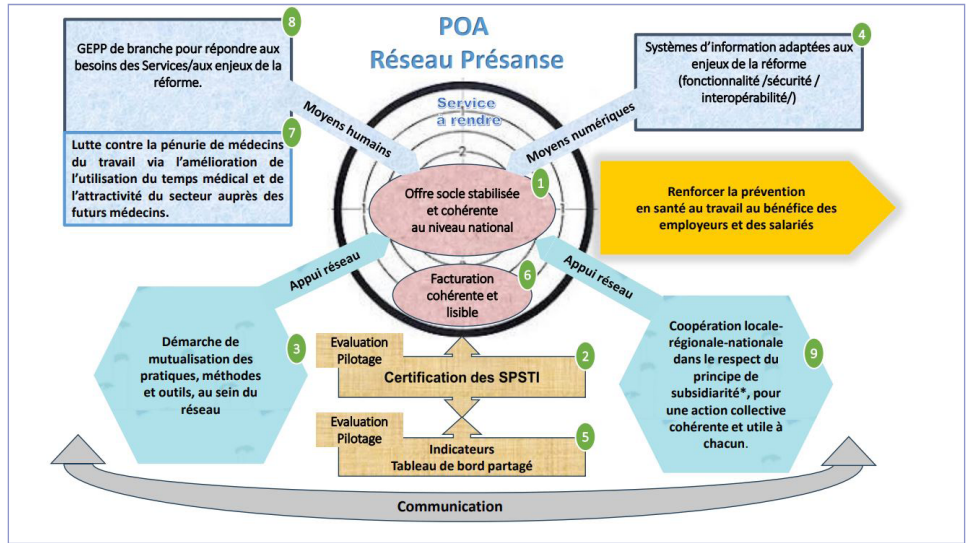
POA
Réseau Présanse

8
GEPP de branche pour répondre aux besoins des Services/aux enjeux de la réforme.

7
Lutte contre la pénurie de médecins du travail via l'amélioration de l'utilisation du temps médical et de l'attractivité du secteur auprès des futurs médecins.

4
Systèmes d'information adaptées aux enjeux de la réforme (fonctionnalité /sécurité / interopérabilité/)

Moyens humains

Moyens numériques

Service à rendre

2

1
Offre socle stabilisée et cohérente au niveau national

Renforcer la prévention en santé au travail au bénéfice des employeurs et des salariés

Appui réseau

Appui réseau

6
Facturation cohérente et lisible

3
Démarche de mutualisation des pratiques, méthodes et outils, au sein du réseau

Evaluation
Pilotage

2
Certification des SPSTI

Evaluation
Pilotage

5
Indicateurs
Tableau de bord partagé

9
Coopération locale-régionale-nationale dans le respect du principe de subsidiarité*, pour une action collective cohérente et utile à chacun.

Communication